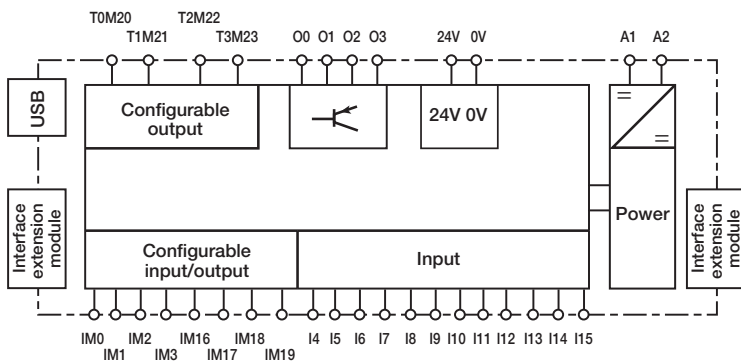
T0M20 T1M21 T2M22 T3M23 O0 O1 O2 O3 24V 0V A1 A2

USB

Configurable output

24V 0V

=
=

Interface extension module

Power

Interface extension module

Configurable input/output

Input

IM0 IM1 IM2 IM3 IM16 IM17 IM18 IM19 I4 I5 I6 I7 I8 I9 I10 I11 I12 I13 I14 I15